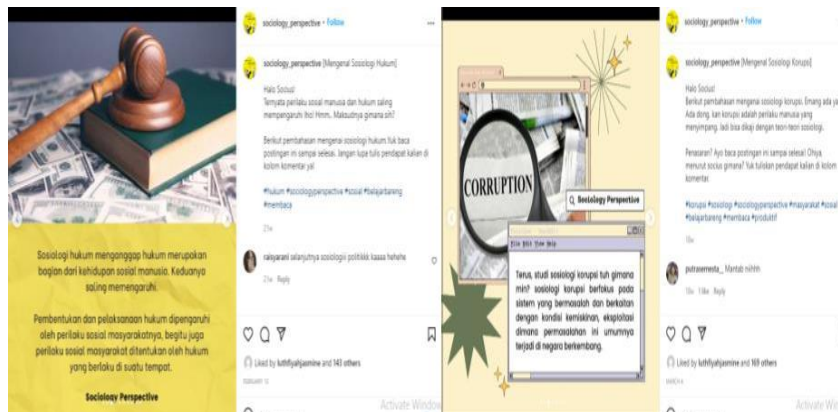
Sosiologi hukum menganggap hukum merupakan bagian dari kehidupan sosial manusia. Keduanya saling memengaruhi.

Pembentukan dan pelaksanaan hukum dipengaruhi oleh perilaku sosial masyarakatnya, begitu juga perilaku sosial masyarakat ditentukan oleh hukum yang berlaku di suatu tempat.

Sociology Perspective

sociology_perspective • Follow

sociology_perspective [Mengenal Sosiologi Hukum]

Halo Sociout
Ternyata perilaku sosial manusia dan hukum saling mempengaruhi lho! Hmm.. Maksudnya gimana sih?

Berikut pembahasan mengenai sosiologi hukum Yuk baca postingan ini sampai selesai. Jangan lupa tulis pendapat kalian di kolom komentar ya!

#hukum #sociologyperspective #sosial #belajarbareng #membaca

21w

raisyarani selanjutnya sosiologii politikkk kaaaa hehehe

21w Reply

Liked by luthfiyahjasmine and 143 others

FEBRUARY 16

Activate Windo

CORRUPTION

Sociology Perspective

File Edit View Help

Terus, studi sosiologi korupsi tuh gimana min? sosiologi korupsi berfokus pada sistem yang bermasalah dan berkaitan dengan kondisi kemiskinan, eksploitasi dimana permasalahan ini umumnya terjadi di negara berkembang.

sociology_perspective • Follow

sociology_perspective [Mengenal Sosiologi Korupsi]

Halo Sociout
Berikut pembahasan mengenai sosiologi korupsi. Emang ada ya? Ada dong, kan korupsi adalah perilaku manusia yang menyimpang, jadi bisa dikaji dengan teori-teori sosiologi.

Penasaran? Ayo baca postingan ini sampai selesai! Ohiya menurut sociou gimana? Yuk tuliskan pendapat kalian di kolom komentar.

#korupsi #sosiologi #sociologyperspective #masyarakat #sosial #belajarbareng #membaca #produktif

18w

putrasenesta_ Mantab mihhh

18w 1 like Reply

Liked by luthfiyahjasmine and 169 others

MARCH 4

Activate Windo